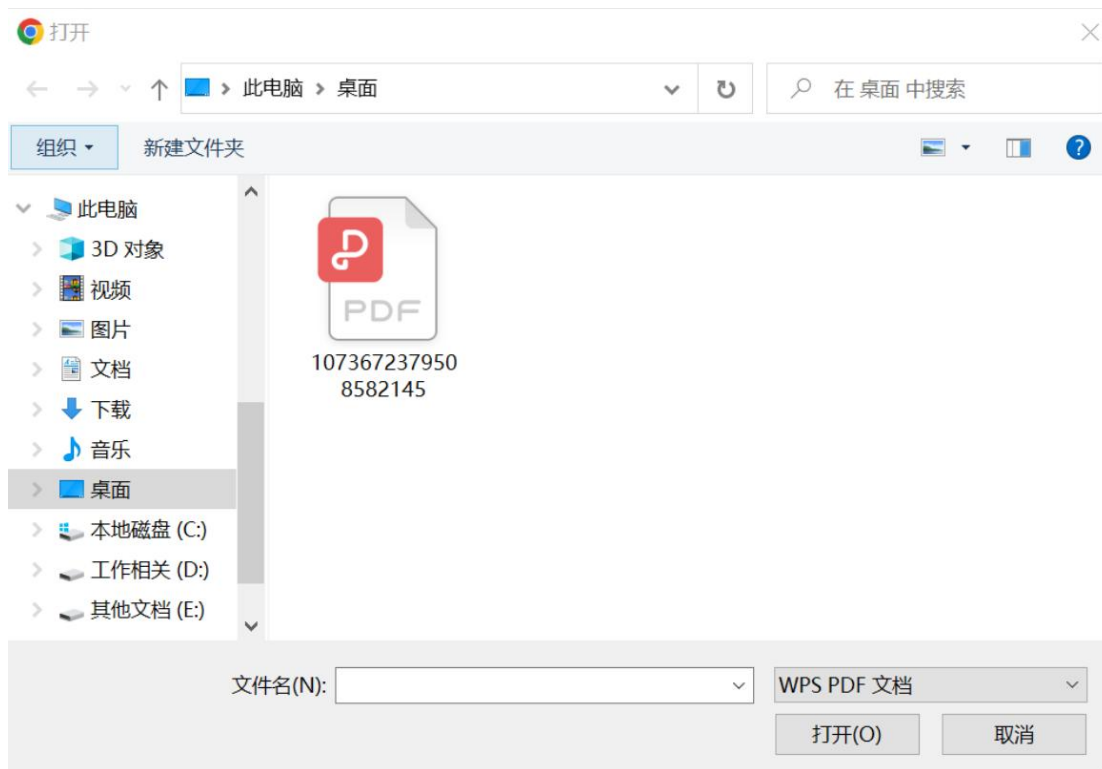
打开

此电脑 > 桌面

在 桌面 中搜索

组织 ▾

新建文件夹

此电脑
3D 对象
视频
图片
文档
下载
音乐
桌面
本地磁盘 (C:)
工作相关 (D:)
其他文档 (E:)

PDF

1073672379508582145

文件名(N):

WPS PDF 文档

打开(O)

取消